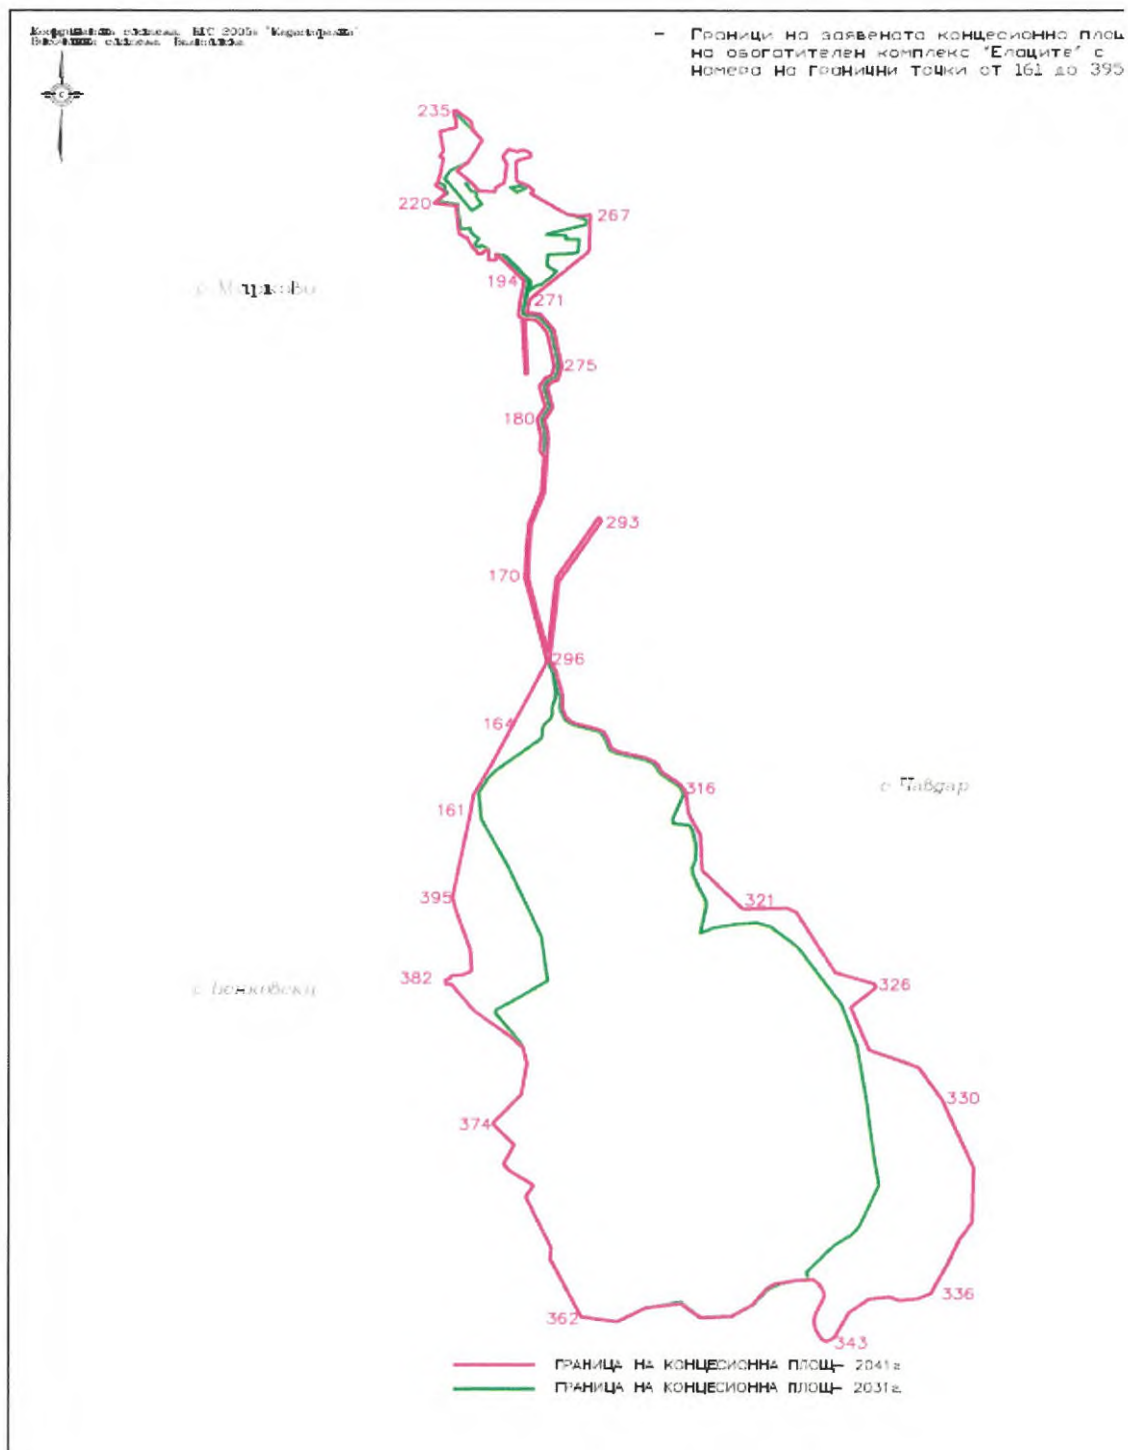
Координатна система: БГС 2005г "Кадастрална"
Височинна система: Балтийска

С

– Граници на заявената концесионна площ на обогатителен комплекс "Елаците" с номера на гранични точки от 161 до 395

235
220
267
с. Мирково
194
271
275
180
293
170
296
164
316
с. Чавдар
161
321
395
382
с. Бенковски
326
330
374
336
362
343

ГРАНИЦА НА КОНЦЕСИОННА ПЛОЩ- 2041г.
ГРАНИЦА НА КОНЦЕСИОННА ПЛОЩ- 2031г.